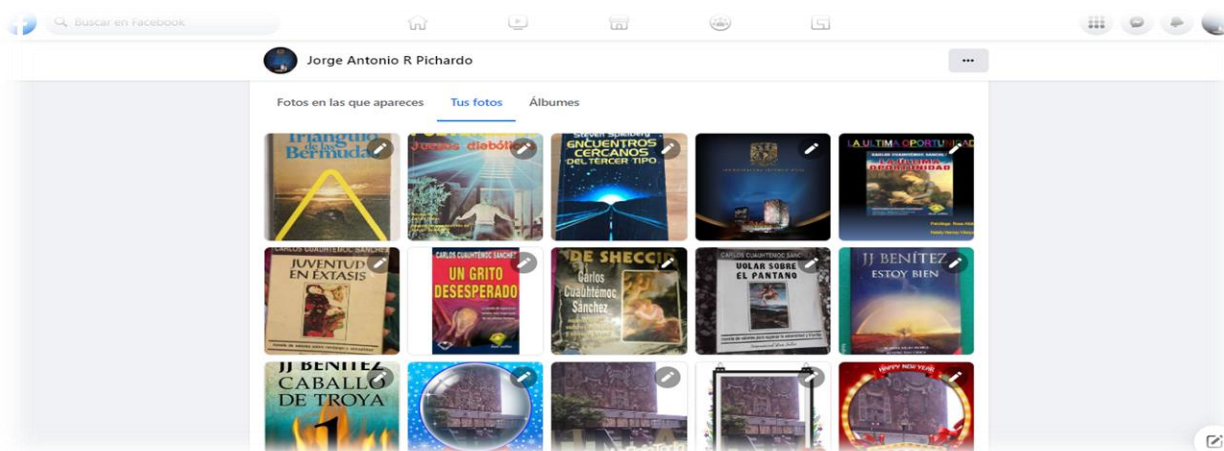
Buscar en Facebook

Jorge Antonio R Pichardo

...

Fotos en las que apareces

Tus fotos

Álbumes

Triángulo de las Bermudas

Juegos diabólicos

Steven Spielberg

ENCUENTROS CERCANOS DEL TERCER TIPO

LA ULTIMA OPORTUNIDAD

CARLOS CUAUHTÉMOC SÁNCHEZ

JUVENTUD EN ÉXTASIS

CARLOS CUAUHTÉMOC SÁNCHEZ

UN GRITO DESESPERADO

DE SHECCID

Carlos Cuauhtémoc Sánchez

CARLOS CUAUHTÉMOC SÁNCHEZ

VOLAR SOBRE EL PANTANO

JJ BENÍTEZ

ESTOY BIEN

JJ BENÍTEZ

CABALLO DE TROYA

HAPPY NEW YEAR